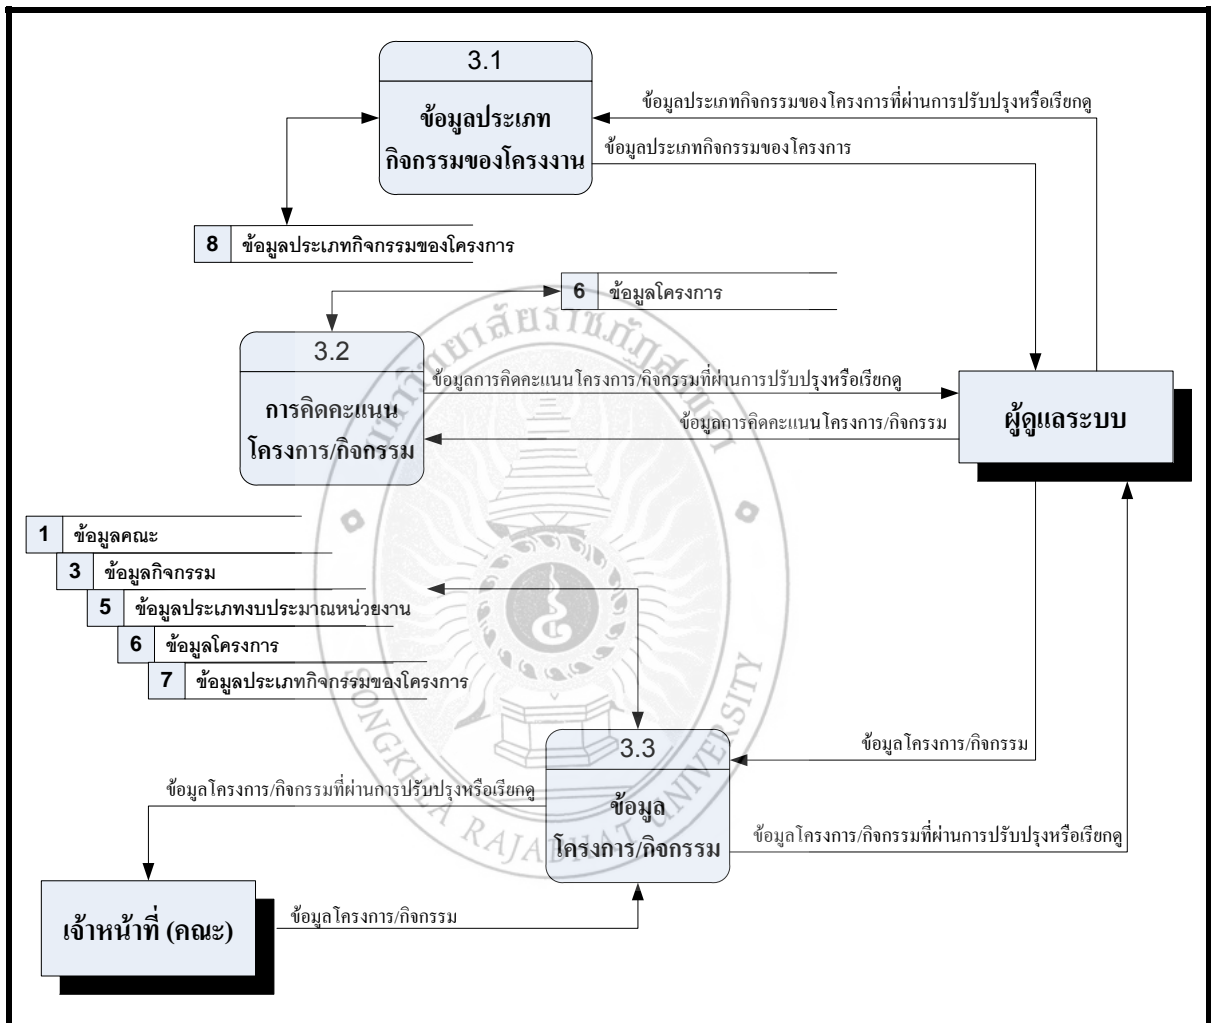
3.1
ข้อมูลประเภทกิจกรรมของโครงงาน

ข้อมูลประเภทกิจกรรมของโครงการที่ผ่านการปรับปรุงหรือเรียกดู

ข้อมูลประเภทกิจกรรมของโครงการ

8 ข้อมูลประเภทกิจกรรมของโครงการ

6 ข้อมูลโครงการ

3.2
การคิดคะแนนโครงการ/กิจกรรม

ข้อมูลการคิดคะแนนโครงการ/กิจกรรมที่ผ่านการปรับปรุงหรือเรียกดู

ข้อมูลการคิดคะแนนโครงการ/กิจกรรม

ผู้ดูแลระบบ

1 ข้อมูลคณะ
3 ข้อมูลกิจกรรม
5 ข้อมูลประเภทงบประมาณหน่วยงาน
6 ข้อมูลโครงการ
7 ข้อมูลประเภทกิจกรรมของโครงการ

3.3
ข้อมูลโครงการ/กิจกรรม

ข้อมูลโครงการ/กิจกรรม

ข้อมูลโครงการ/กิจกรรมที่ผ่านการปรับปรุงหรือเรียกดู

ข้อมูลโครงการ/กิจกรรมที่ผ่านการปรับปรุงหรือเรียกดู

เจ้าหน้าที่ (คณะ)

ข้อมูลโครงการ/กิจกรรม

SONGKHLA RAJABHAT UNIVERSITY